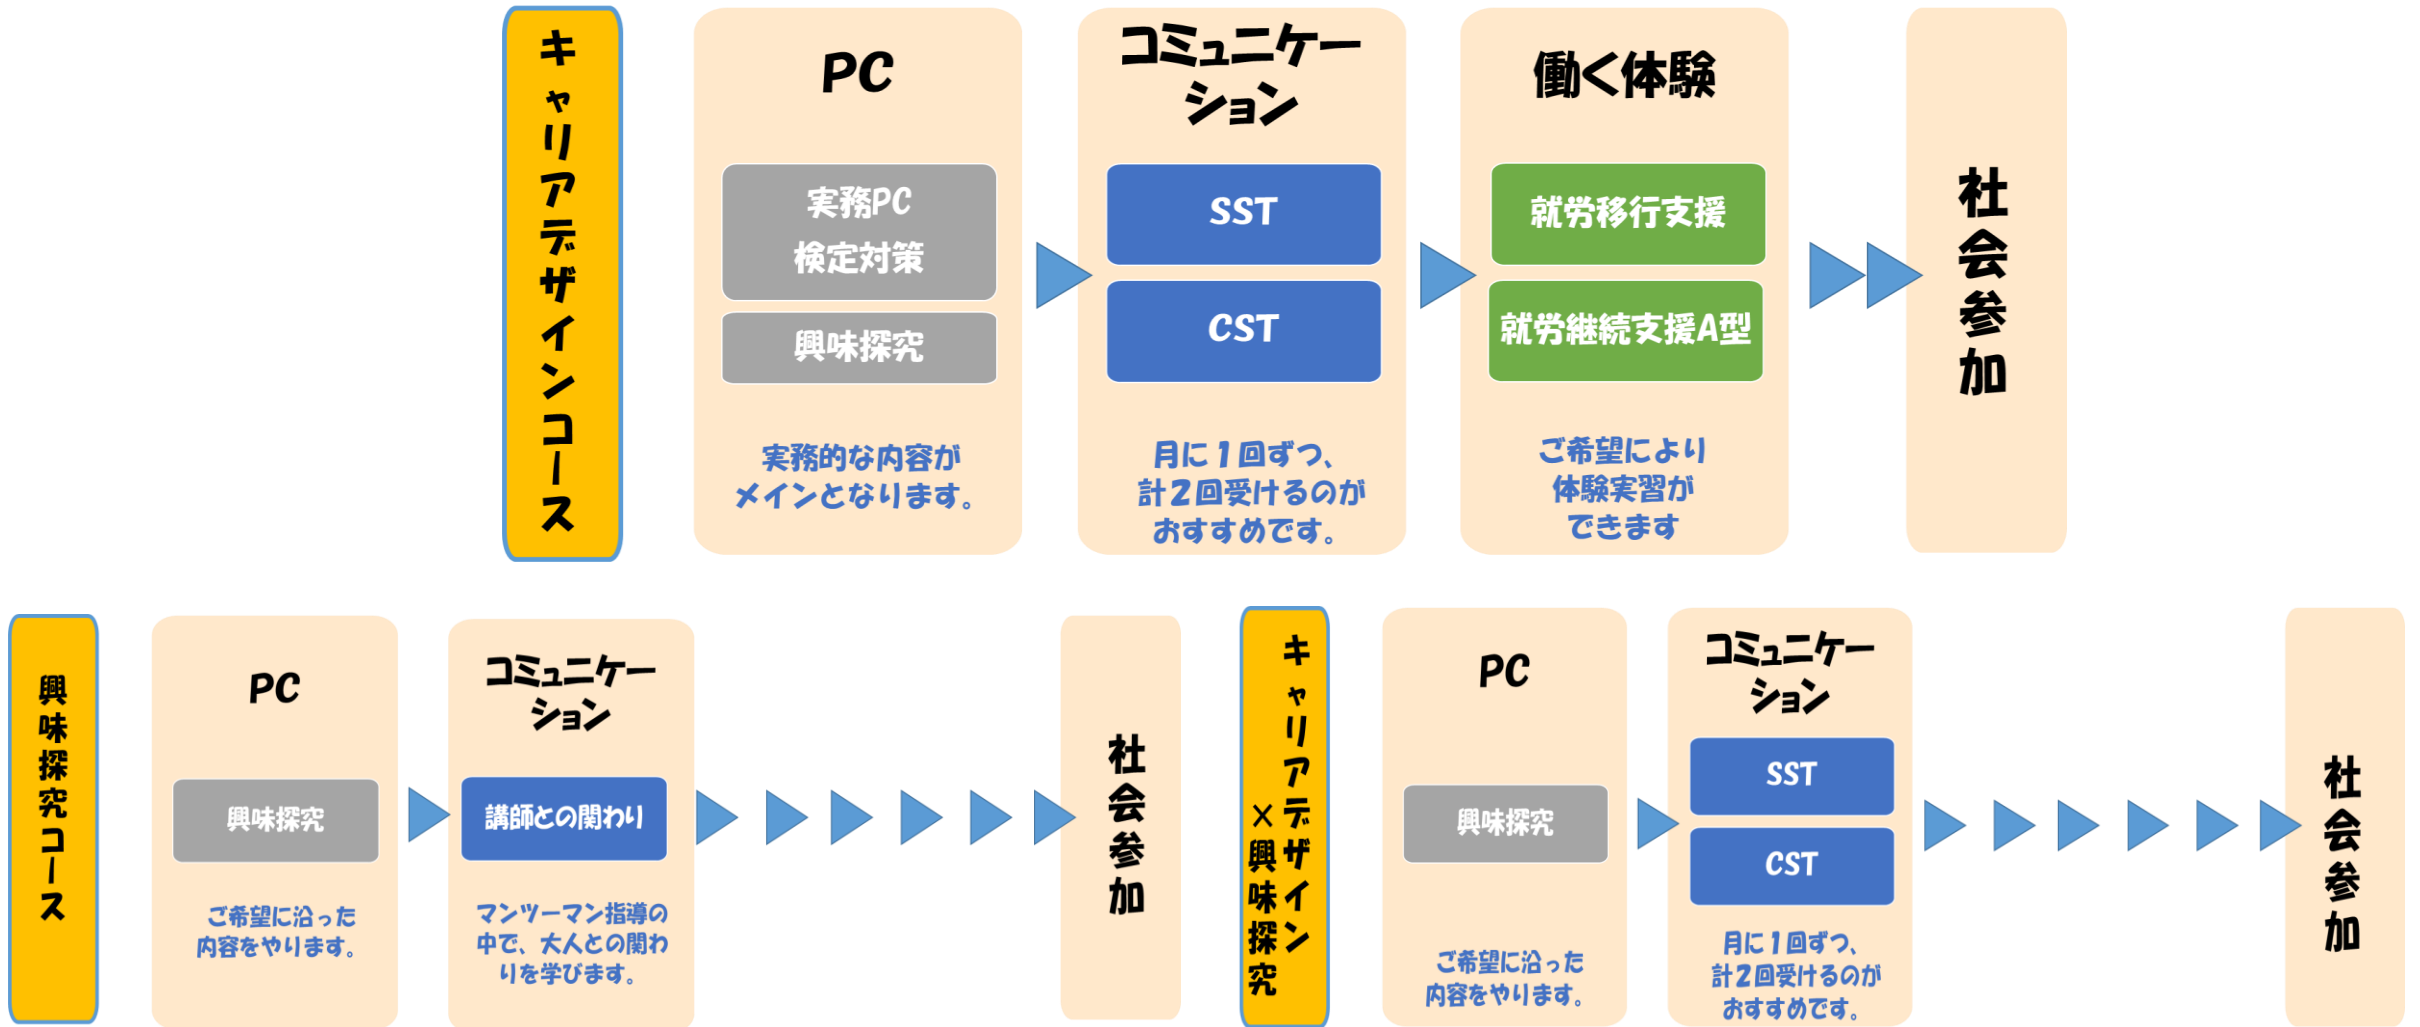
キャリアデザインコース

PC

実務PC
検定対策

興味探究

実務的な内容がメインとなります。

コミュニケーション

SST

CST

月に１回ずつ、計２回受けるのがおすすめです。

働く体験

就労移行支援

就労継続支援A型

ご希望により体験実習ができます

社会参加

興味探究コース

PC

興味探究

ご希望に沿った内容をやります。

コミュニケーション

講師との関わり

マンツーマン指導の中で、大人との関わりを学びます。

社会参加

キャリアデザイン×興味探究

PC

興味探究

ご希望に沿った内容をやります。

コミュニケーション

SST

CST

月に１回ずつ、計２回受けるのがおすすめです。

社会参加